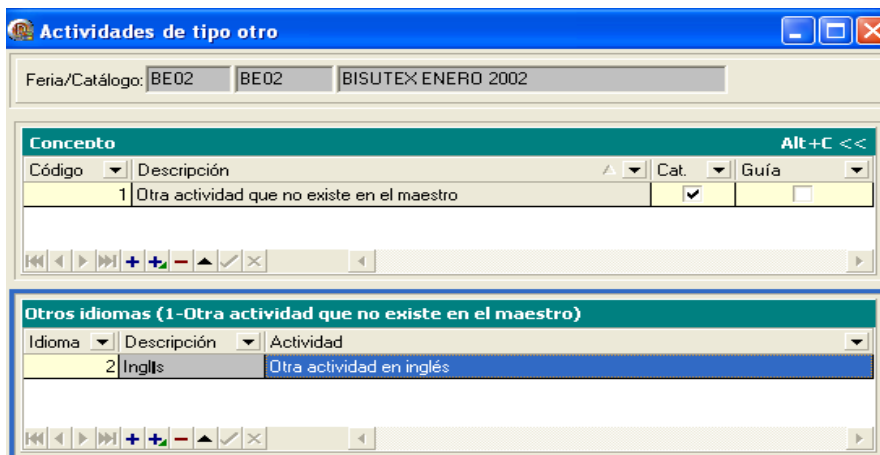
Actividades de tipo otro

Feria/Catálogo: BE02 BE02 BISUTEX ENERO 2002

Concepto Alt+C <<

| Código | Descripción | Cat. | Guía |
|---|---|---|---|
| 1 | Otra actividad que no existe en el maestro | ✔ | |

Otros idiomas (1-Otra actividad que no existe en el maestro)

| Idioma | Descripción | Actividad |
|---|---|---|
| 2 | Inglés | Otra actividad en inglés |